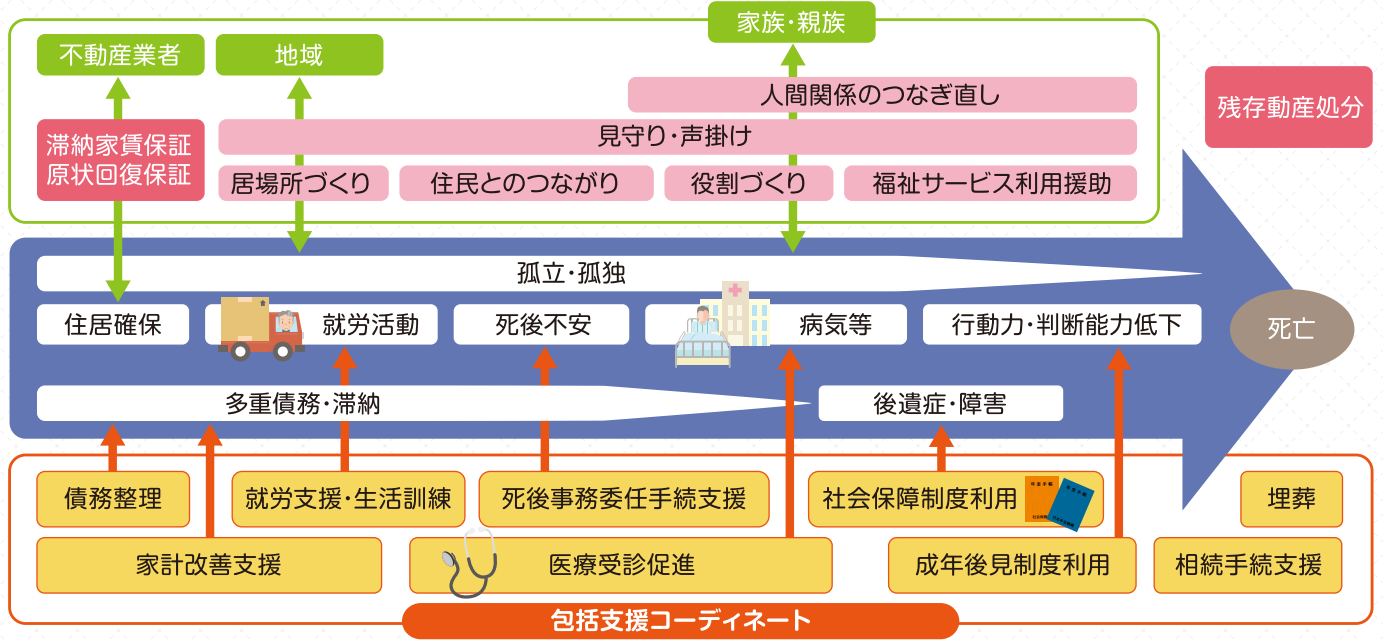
家族・親族

不動産業者

地域

人間関係のつなぎ直し

残存動産処分

滞納家賃保証
原状回復保証

見守り・声掛け

居場所づくり

住民とのつながり

役割づくり

福祉サービス利用援助

孤立・孤独

住居確保

就労活動

死後不安

病気等

行動力・判断能力低下

死亡

多重債務・滞納

後遺症・障害

債務整理

就労支援・生活訓練

死後事務委任手続支援

社会保障制度利用

埋葬

家計改善支援

医療受診促進

成年後見制度利用

相続手続支援

包括支援コーディネート